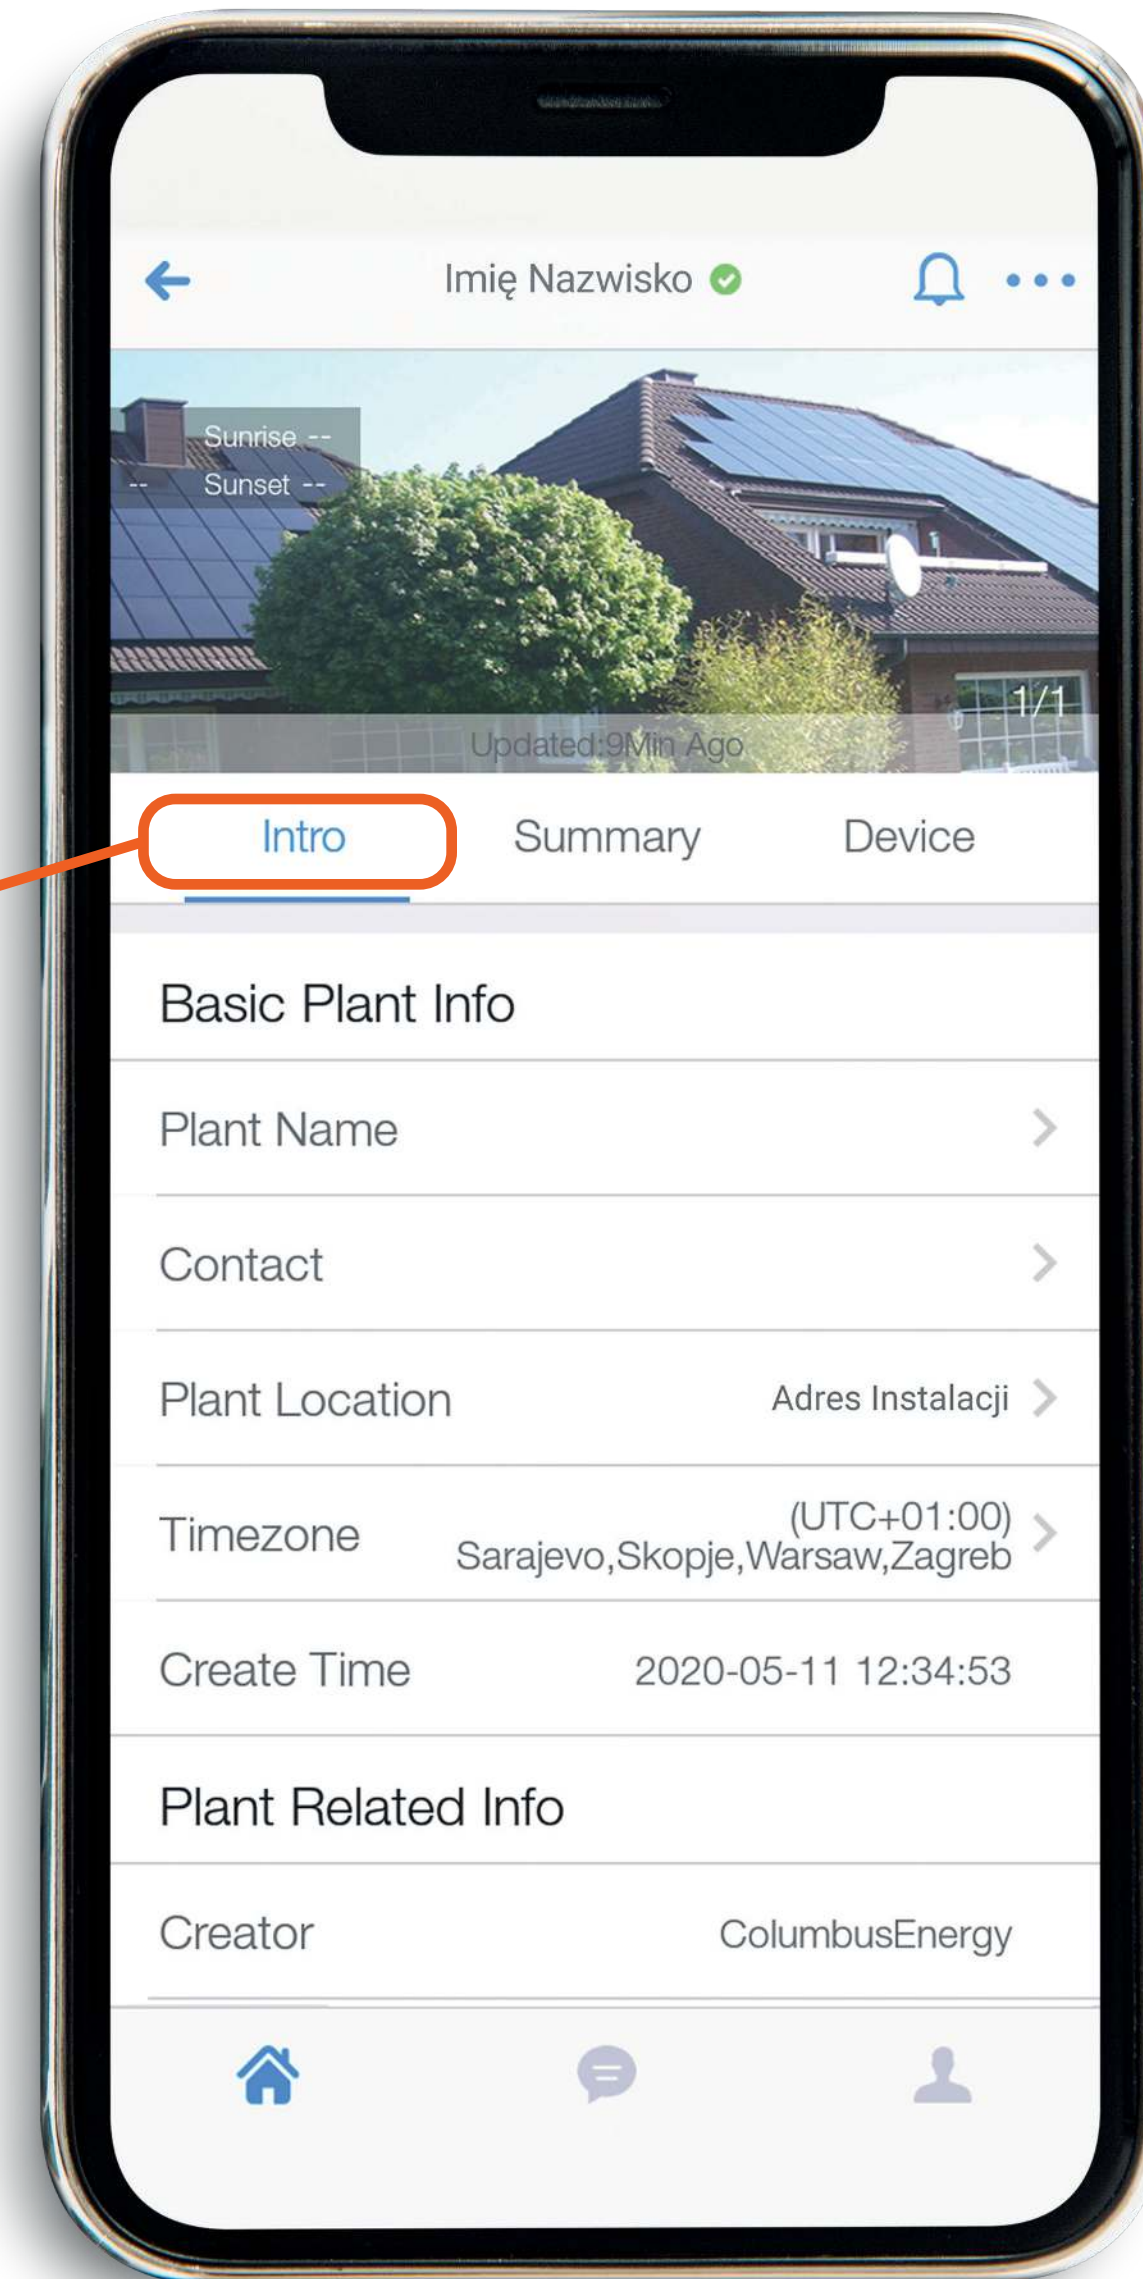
Imię Nazwisko

Sunrise --
-- Sunset --

1/1
Updated:9Min Ago

Intro Summary Device

Basic Plant Info

Plant Name

Contact

Plant Location Adres Instalacji

Timezone (UTC+01:00) Sarajevo,Skopje,Warsaw,Zagreb

Create Time 2020-05-11 12:34:53

Plant Related Info

Creator ColumbusEnergy